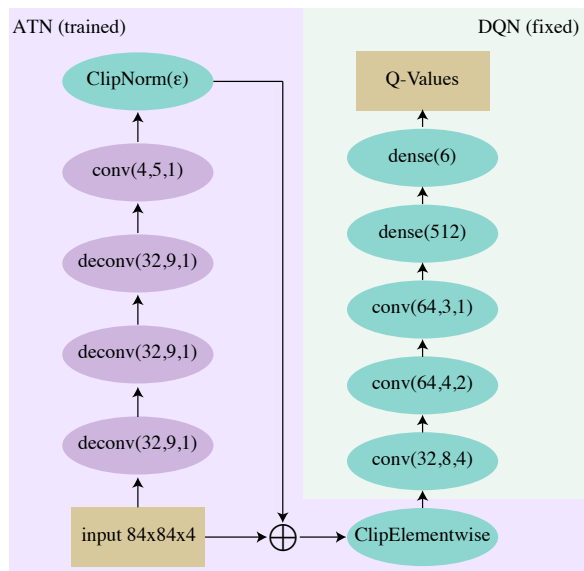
ATN (trained)

DQN (fixed)

ClipNorm(ε)

conv(4,5,1)

deconv(32,9,1)

deconv(32,9,1)

deconv(32,9,1)

input 84x84x4

$\oplus$

ClipElementwise

conv(32,8,4)

conv(64,4,2)

conv(64,3,1)

dense(512)

dense(6)

Q-Values